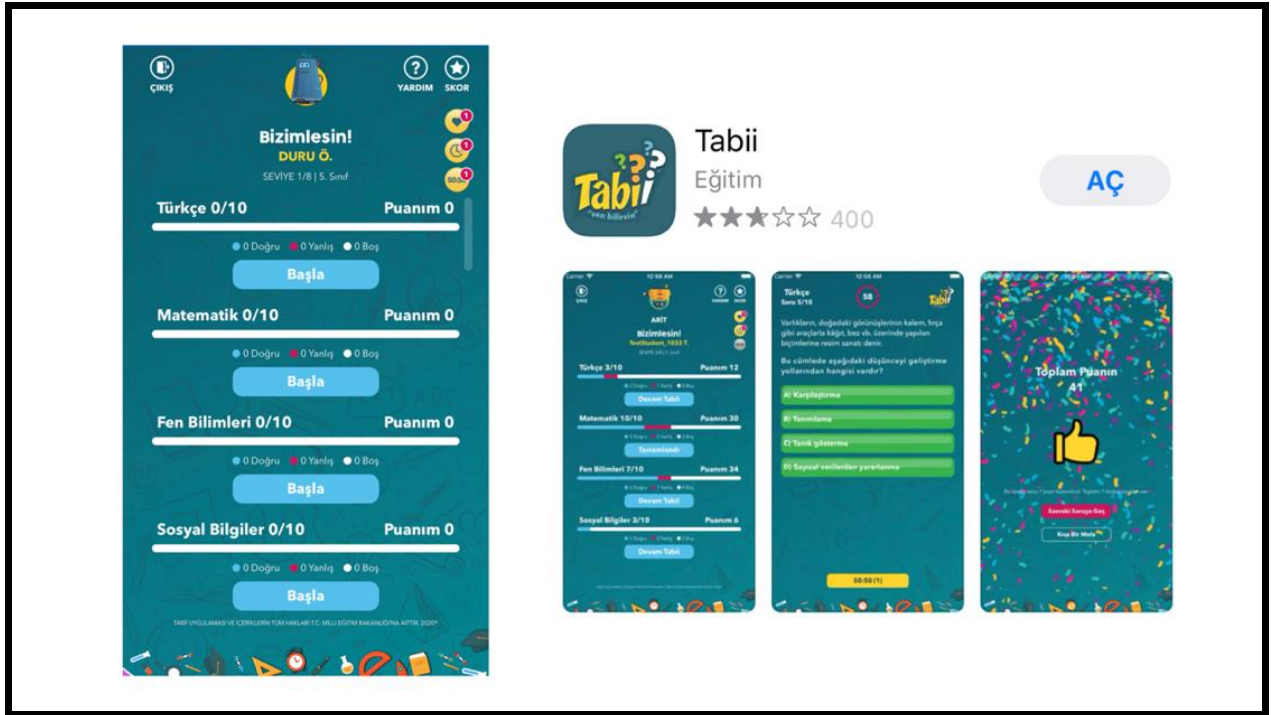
ÇIKIŞ

YARDIM SKOR

Bizimlesin!
DURU Ö.
SEVİYE 1/8 | 5. Sınıf

1
1
SOS 1

Türkçe 0/10 Puanım 0
0 Doğru 0 Yanlış 0 Boş
Başla

Matematik 0/10 Puanım 0
0 Doğru 0 Yanlış 0 Boş
Başla

Fen Bilimleri 0/10 Puanım 0
0 Doğru 0 Yanlış 0 Boş
Başla

Sosyal Bilgiler 0/10 Puanım 0
0 Doğru 0 Yanlış 0 Boş
Başla

TABİİ UYGULAMASI VE İÇERİKLERİN TÜM HAKLARI T.C. MİLLİ EĞİTİM BAKANLIĞI'NA AİTTİR. 2020©

Tabii
"sen bilirsin"

Tabii
Eğitim
★★★☆☆ 400

AÇ

Carrier 12:58 AM
ÇIKIŞ YARDIM SKOR
ARİT
Bizimlesin!
TestStudent_1033 T.
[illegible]
Türkçe 3/10 Puanım 12
Devam Tabii
Matematik 10/10 Puanım 30
Tamamlandı
Fen Bilimleri 7/10 Puanım 34
Devam Tabii
Sosyal Bilgiler 3/10 Puanım 6
Devam Tabii

Carrier 12:58 AM
Türkçe
Soru 5/10
58
Tabii
Varlıkların, doğadaki görünüşlerinin kalem, fırça gibi araçlarla kâğıt, bez vb. üzerinde yapılan biçimlerine resim sanatı denir.
Bu cümlede aşağıdaki düşünceyi geliştirme yollarından hangisi vardır?
A) Karşılaştırma
B) Tanımlama
C) Tanık gösterme
D) Sayısal verilerden yararlanma
50:50 (1)

Toplam Puanın
41
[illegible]
Sonraki Soruya Geç
Kup Bir Mola